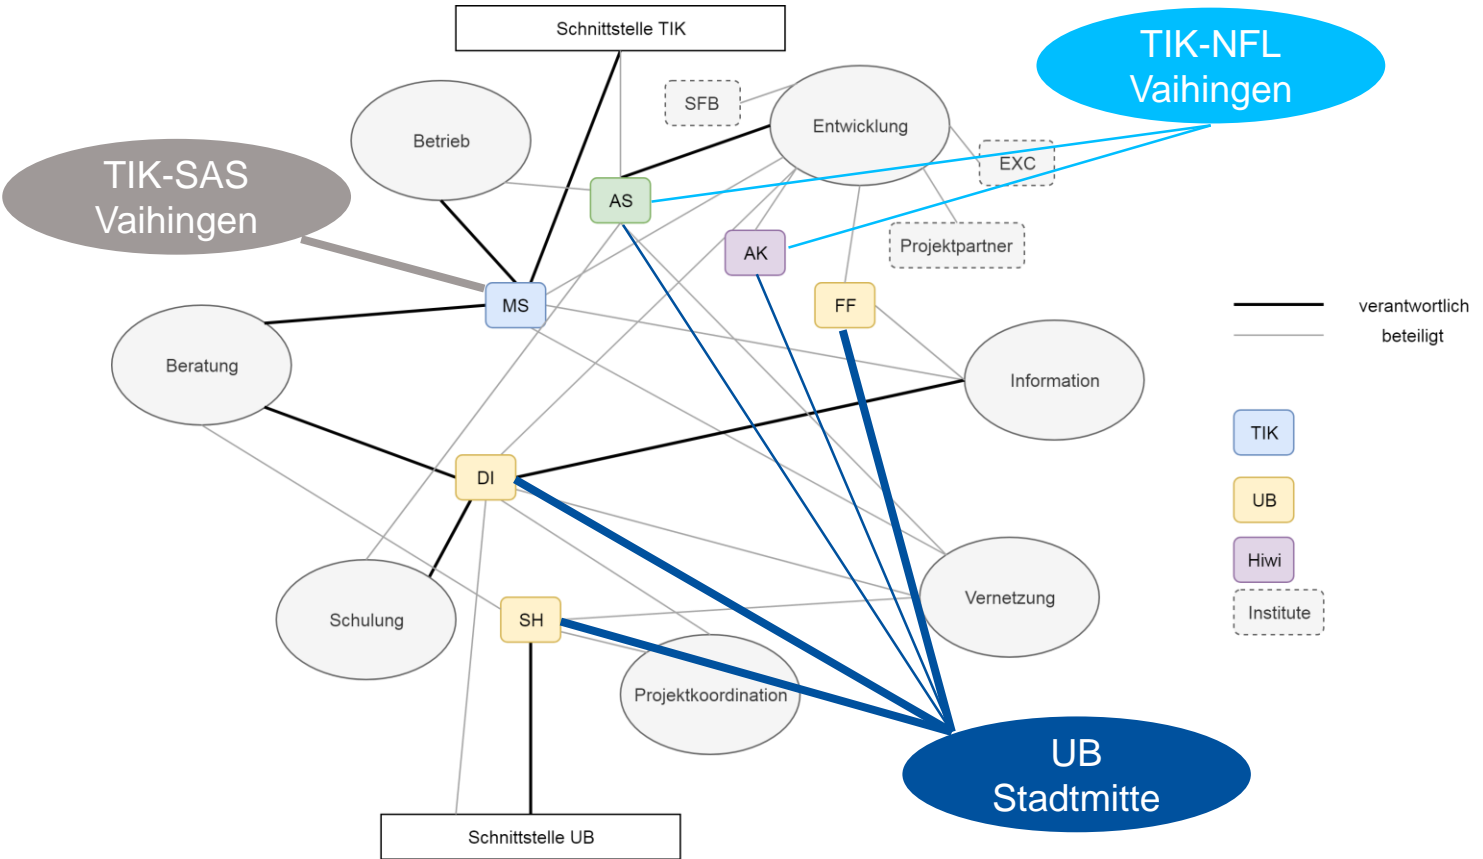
Schnittstelle TIK

TIK-NFL Vaihingen

SFB

Entwicklung

Betrieb

TIK-SAS Vaihingen

AS

EXC

AK

Projektpartner

MS

FF

verantwortlich

beteiligt

Beratung

Information

TIK

DI

UB

Hiwi

Institute

Schulung

Vernetzung

SH

Projektkoordination

UB Stadtmitte

Schnittstelle UB